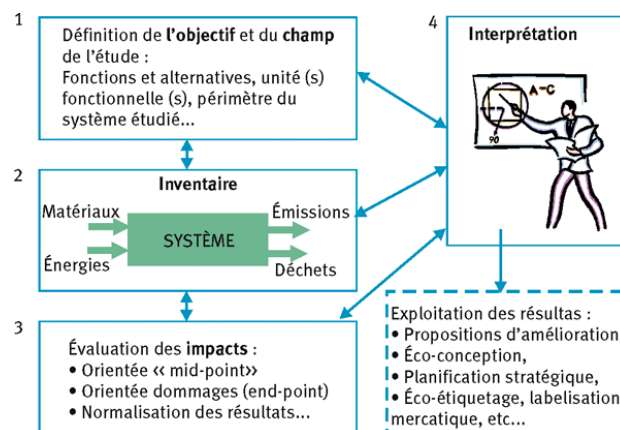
1

Définition de **l'objectif** et du **champ** de l'étude :
Fonctions et alternatives, unité (s) fonctionnelle (s), périmètre du système étudié...

4

**Interprétation**

A–C

90

2

**Inventaire**

Matériaux

Énergies

SYSTÈME

Émissions

Déchets

3

Évaluation des **impacts** :
• Orientée « mid-point»
• Orientée dommages (end-point)
• Normalisation des résultats...

Exploitation des résultats :
• Propositions d'amélioration
• Éco-conception,
• Planification stratégique,
• Éco-étiquetage, labelisation mercatique, etc...